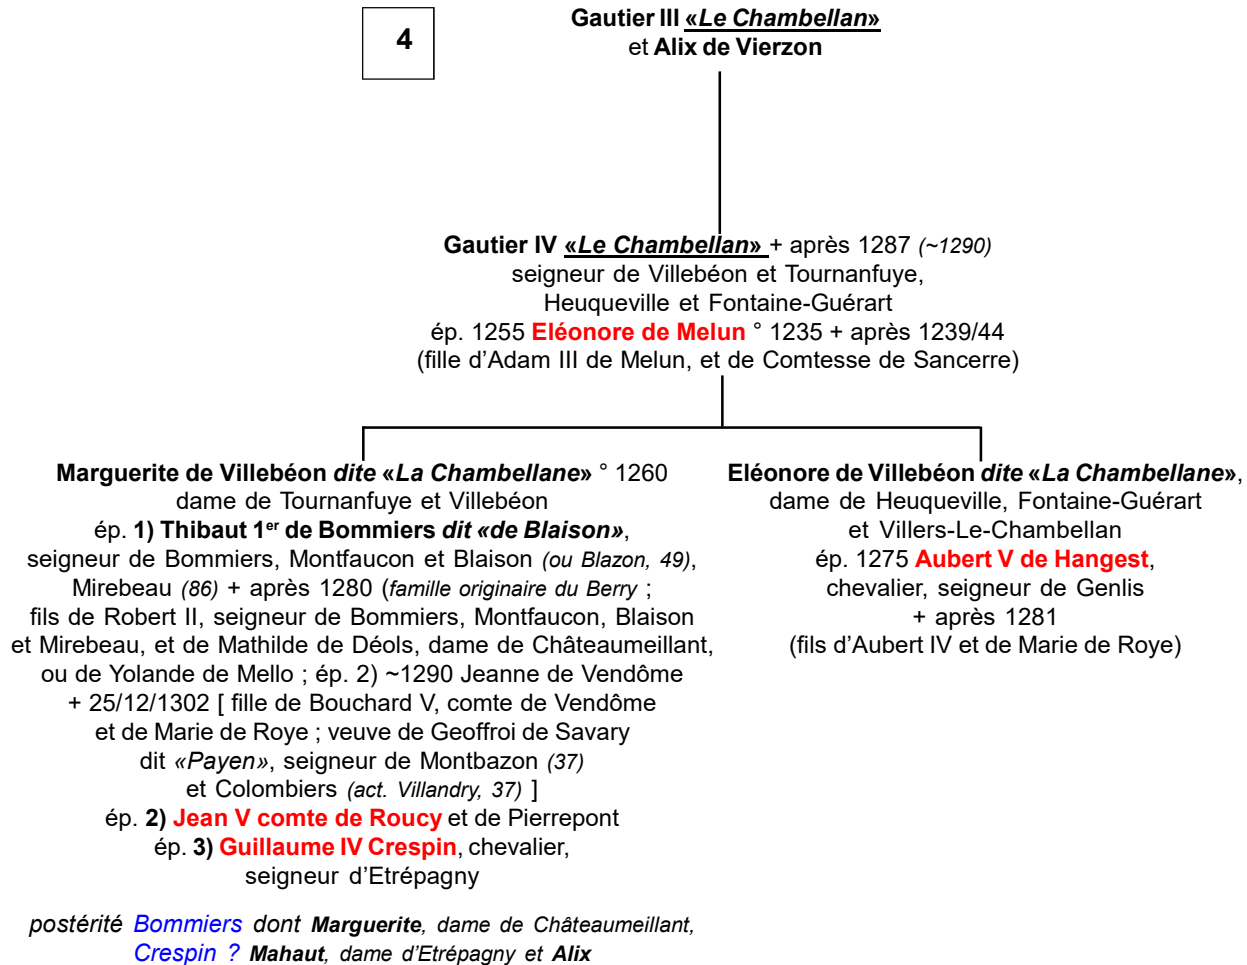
4

Gautier III «Le Chambellan» et Alix de Vierzon

Gautier IV «Le Chambellan» + après 1287 (~1290)
seigneur de Villebéon et Tournanfuye, Heuqueville et Fontaine-Guérart
ép. 1255 Eléonore de Melun ° 1235 + après 1239/44
(fille d'Adam III de Melun, et de Comtesse de Sancerre)

Marguerite de Villebéon dite «La Chambellane» ° 1260
dame de Tournanfuye et Villebéon
ép. 1) Thibaut 1$^{er}$ de Bommiers dit «de Blaison»,
seigneur de Bommiers, Montfaucon et Blaison (ou Blazon, 49), Mirebeau (86) + après 1280 (famille originaire du Berry ;
fils de Robert II, seigneur de Bommiers, Montfaucon, Blaison et Mirebeau, et de Mathilde de Déols, dame de Châteaumeillant, ou de Yolande de Mello ; ép. 2) ~1290 Jeanne de Vendôme + 25/12/1302 [ fille de Bouchard V, comte de Vendôme et de Marie de Roye ; veuve de Geoffroi de Savary dit «Payen», seigneur de Montbazon (37) et Colombiers (act. Villandry, 37) ]
ép. 2) Jean V comte de Roucy et de Pierrepont
ép. 3) Guillaume IV Crespin, chevalier, seigneur d'Etrépagny

postérité Bommiers dont Marguerite, dame de Châteaumeillant, Crespin ? Mahaut, dame d'Etrépagny et Alix

Eléonore de Villebéon dite «La Chambellane», dame de Heuqueville, Fontaine-Guérart et Villers-Le-Chambellan
ép. 1275 Aubert V de Hangest, chevalier, seigneur de Genlis
+ après 1281
(fils d'Aubert IV et de Marie de Roye)